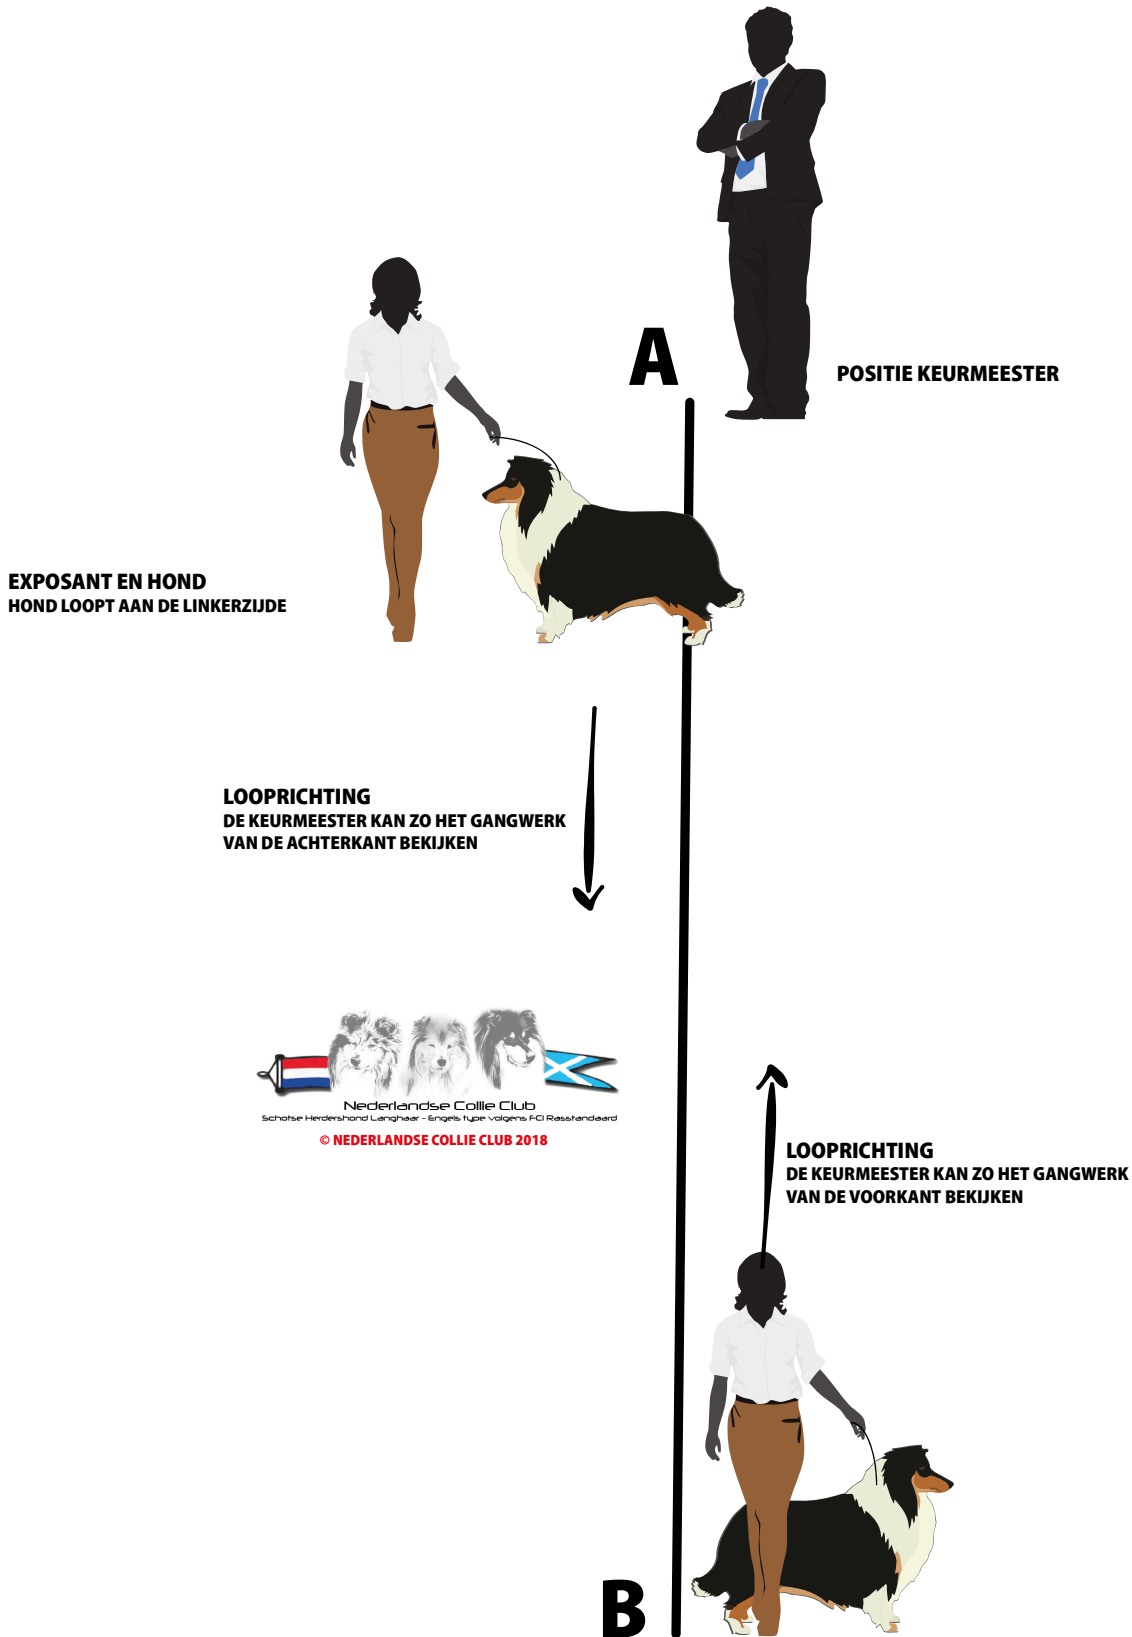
A

POSITIE KEURMEESTER

EXPOSANT EN HOND
HOND LOOPT AAN DE LINKERZIJDE

LOOPRICHTING
DE KEURMEESTER KAN ZO HET GANGWERK VAN DE ACHTERKANT BEKIJKEN

Nederlandse Collie Club
Schotse Herdershond Langhaar - Engels type volgens FCI Rasstandaard
© NEDERLANDSE COLLIE CLUB 2018

LOOPRICHTING
DE KEURMEESTER KAN ZO HET GANGWERK VAN DE VOORKANT BEKIJKEN

B